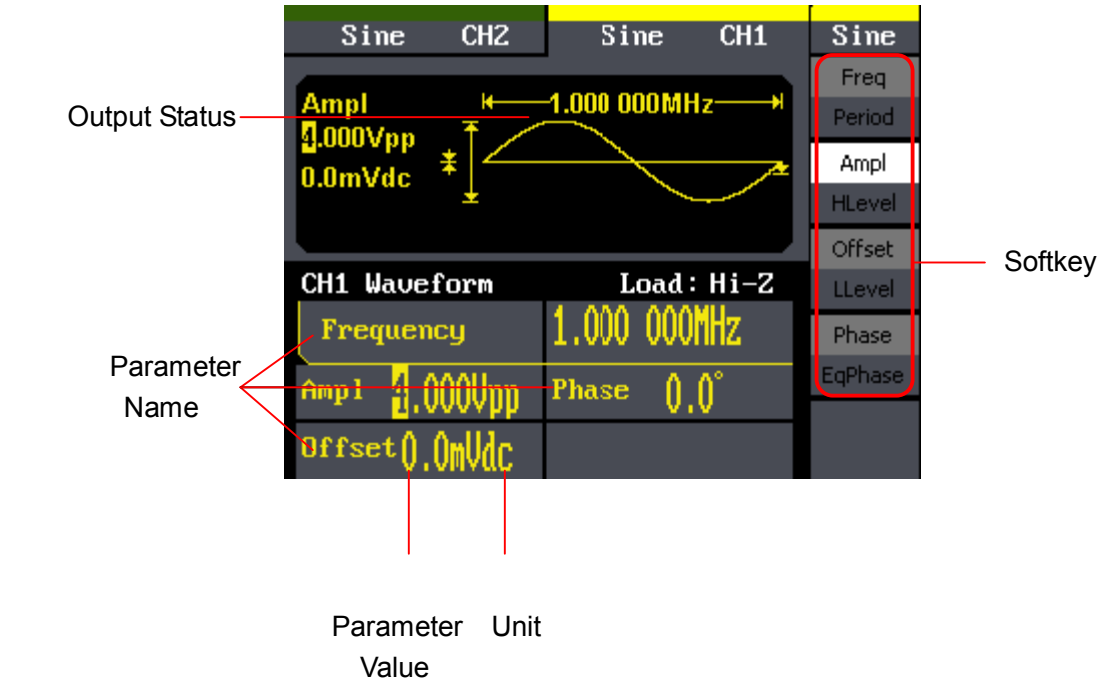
Sine CH2
Sine CH1
Sine

Output Status

Ampl
4.000Vpp
0.0mVdc
1.000 000MHz

Freq
Period
Ampl
HLevel
Offset
LLevel
Phase
EqPhase

Softkey

CH1 Waveform
Load: Hi-Z

Frequency
1.000 000MHz
Ampl 4.000Vpp
Phase 0.0°
Offset 0.0mVdc

Parameter Name

Parameter Value

Unit